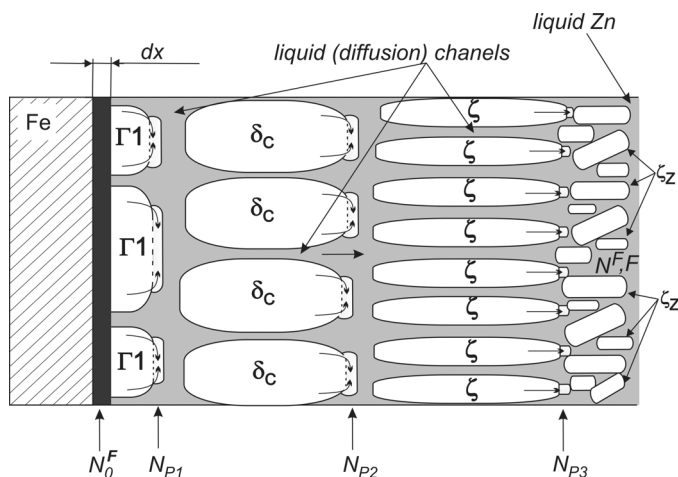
dx

liquid (diffusion) chanels

liquid Zn

Fe

$\Gamma1$

$\delta_C$

$\zeta$

$\zeta$

$\zeta_Z$

$\zeta$

$\delta_C$

$\zeta$

$\Gamma1$

$\zeta$

$\delta_C$

$\zeta$

$N^F,F$

$\zeta$

$\zeta_Z$

$\Gamma1$

$\delta_C$

$\zeta$

$\zeta$

$N_0^F$ $N_{P1}$ $N_{P2}$ $N_{P3}$